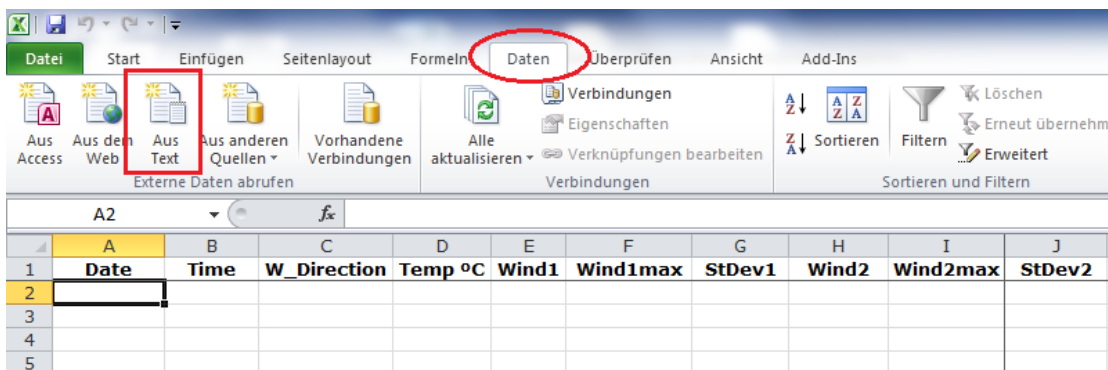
Datei Start Einfügen Seitenlayout Formeln Daten Überprüfen Ansicht Add-Ins

Aus Access
Aus dem Web
Aus Text
Aus anderen Quellen
Vorhandene Verbindungen
Externe Daten abrufen

Alle aktualisieren
Verbindungen
Eigenschaften
Verknüpfungen bearbeiten
Verbindungen

Sortieren
Filtern
Löschen
Erneut übernehm
Erweitert
Sortieren und Filtern

A2 $f_x$

| | A | B | C | D | E | F | G | H | I | J |
|---|---|---|---|---|---|---|---|---|---|---|
| 1 | Date | Time | W_Direction | Temp ºC | Wind1 | Wind1max | StDev1 | Wind2 | Wind2max | StDev2 |
| 2 | | | | | | | | | | |
| 3 | | | | | | | | | | |
| 4 | | | | | | | | | | |
| 5 | | | | | | | | | | |